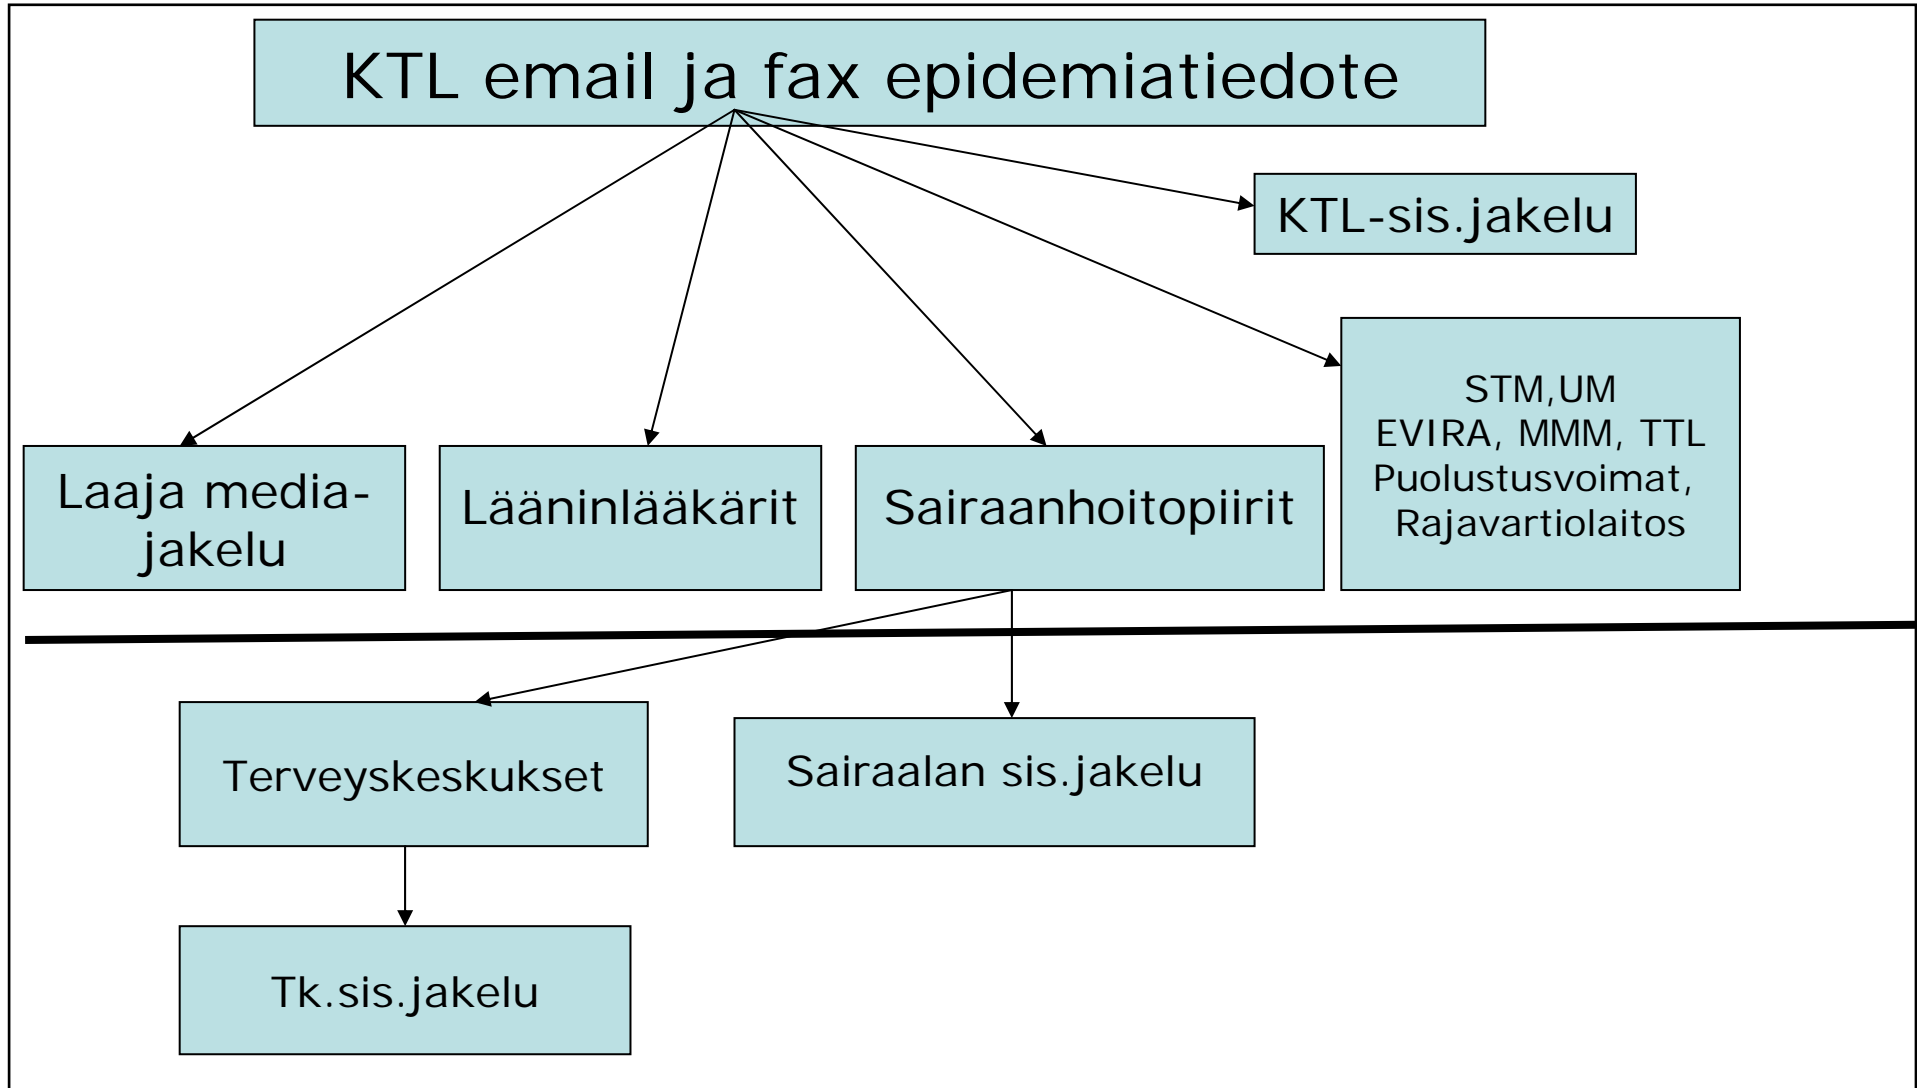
KTL email ja fax epidemiatiedote

KTL-sis.jakelu

STM,UM
EVIRA, MMM, TTL
Puolustusvoimat,
Rajavartiolaitos

Laaja media-jakelu

Lääninlääkärit

Sairaanhoitopiirit

Terveyskeskukset

Sairaalan sis.jakelu

Tk.sis.jakelu